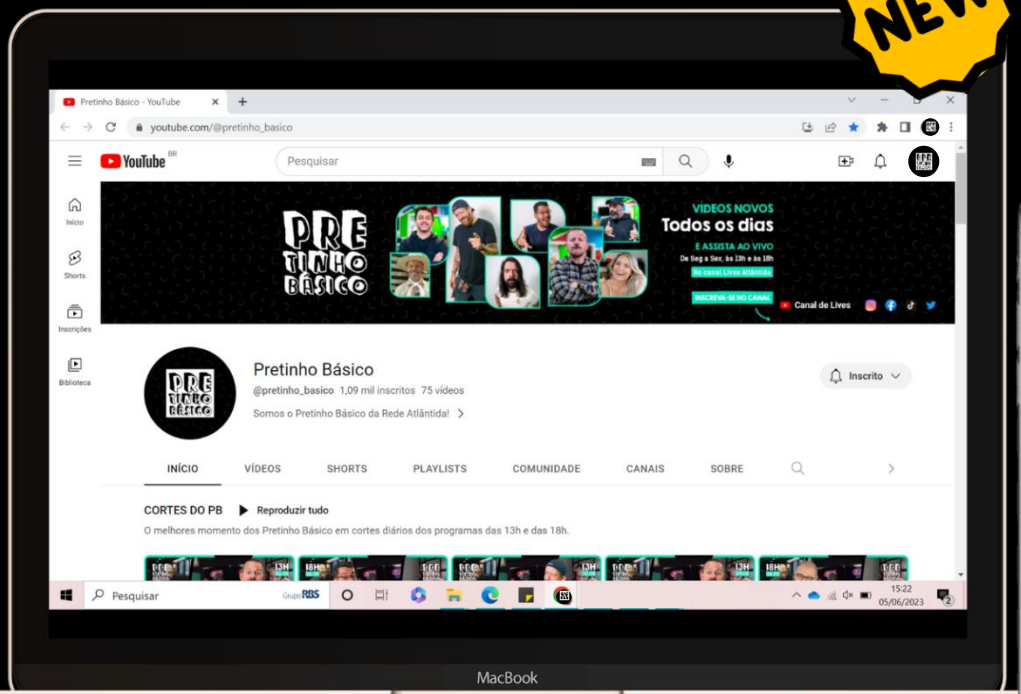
NEW

Pretinho Básico - YouTube

youtube.com/@pretinho_basico

YouTube BR

Pesquisar

Início

Shorts

Inscrições

Biblioteca

PRE TINHO BÁSICO

VIDEOS NOVOS
Todos os dias

E ASSISTA AO VIVO
De Seg a Sex, às 13h e às 18h
No canal Lives Atlântida

INSCREVA-SE NO CANAL

Canal de Lives

PRE TINHO BÁSICO

Pretinho Básico
@pretinho_basico 1,09 mil inscritos 75 vídeos
Somos o Pretinho Básico da Rede Atlântida!

Inscrito

INÍCIO VÍDEOS SHORTS PLAYLISTS COMUNIDADE CANAIS SOBRE

CORTES DO PB Reproduzir tudo
O melhores momento dos Pretinho Básico em cortes diários dos programas das 13h e das 18h.

13H 18H 13H 18H 18H

Pesquisar

Grupo RBS

15:22
05/06/2023

2

MacBook